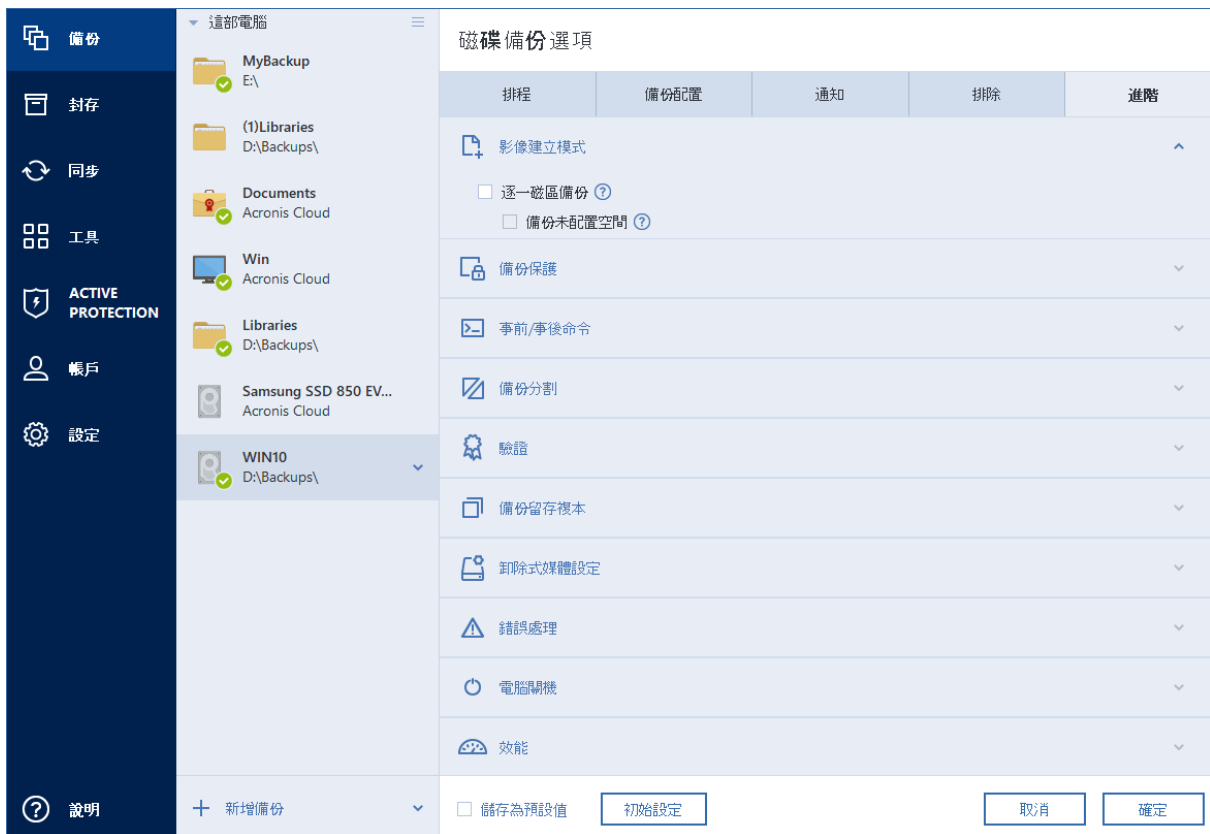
備份
封存
同步
工具
ACTIVE PROTECTION
帳戶
設定
說明

這部電腦

MyBackup
E:\

(1)Libraries
D:\Backups\

Documents
Acronis Cloud

Win
Acronis Cloud

Libraries
D:\Backups\

Samsung SSD 850 EV...
Acronis Cloud

WIN10
D:\Backups\

新增備份

磁碟備份選項

| 排程 | 備份配置 | 通知 | 排除 | 進階 |
|---|---|---|---|---|

影像建立模式
逐一磁區備份
備份未配置空間
備份保護
事前/事後命令
備份分割
驗證
備份留存複本
卸除式媒體設定
錯誤處理
電腦關機
效能

儲存為預設值
初始設定
取消
確定